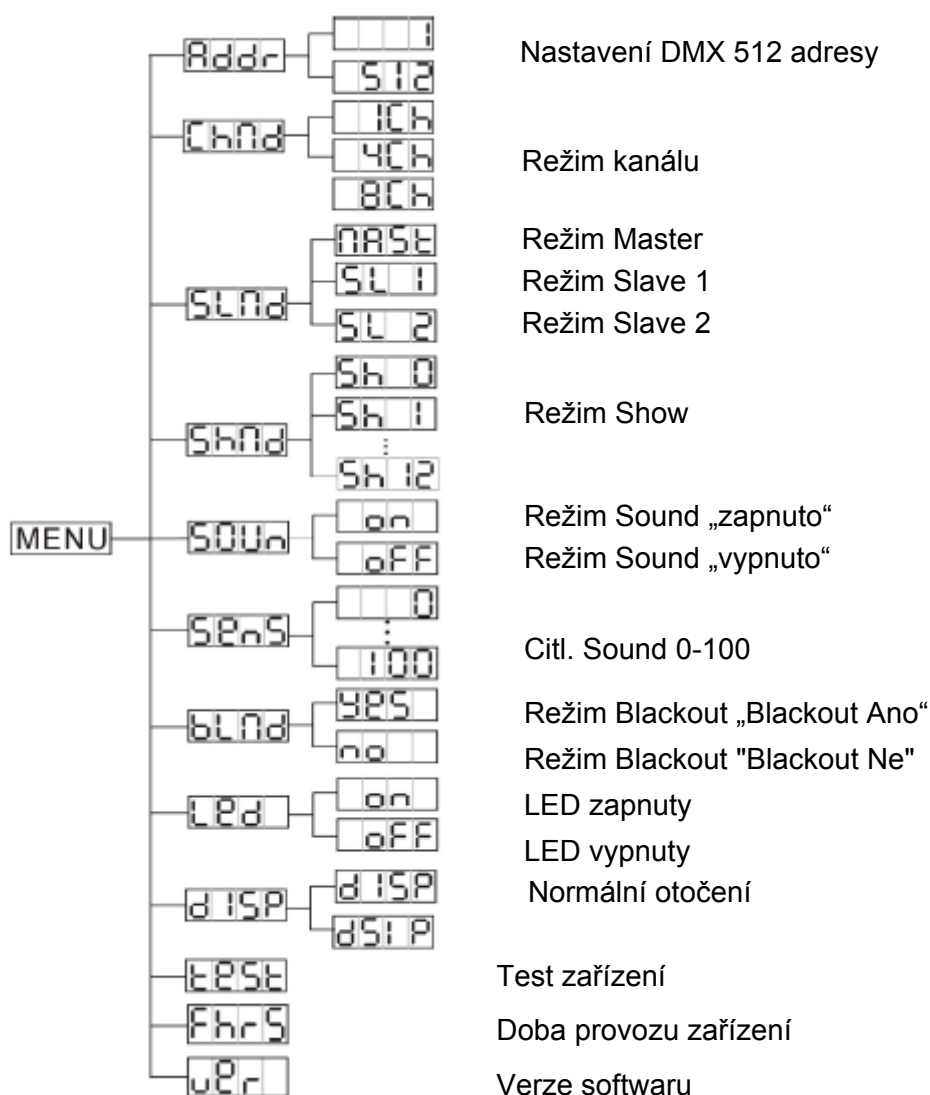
MENU

Addr
1
512
Nastavení DMX 512 adresy

ChNd
1Ch
4Ch
8Ch
Režim kanálu

SLNd
NASt
SL 1
SL 2
Režim Master
Režim Slave 1
Režim Slave 2

ShNd
Sh 0
Sh 1
Sh 12
Režim Show

SOUn
on
oFF
Režim Sound „zapnuto“
Režim Sound „vypnuto“

SEnS
0
100
Citl. Sound 0-100

bLNd
YES
no
Režim Blackout „Blackout Ano“
Režim Blackout "Blackout Ne"

LEd
on
oFF
LED zapnuty
LED vypnuty

dISP
dISP
dSIP
Normální otočení

tESt
Test zařízení

FhrS
Doba provozu zařízení

uEr
Verze softwaru